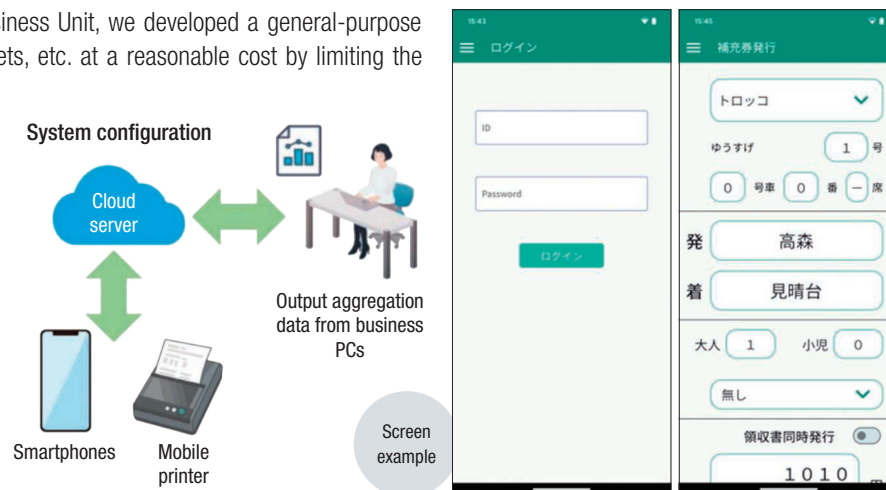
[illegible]siness Unit, we developed a general-purpose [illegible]ets, etc. at a reasonable cost by limiting the

System configuration

Cloud server

Output aggregation data from business PCs

Smartphones

Mobile printer

Screen example

15:43

ログイン

ID

Password

ログイン

15:45

補充券発行

トロッコ

ゆうすげ

1

号

0

号車

0

番

—

席

発

高森

着

見晴台

大人

1

小児

0

無し

領収書同時発行

1010

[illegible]